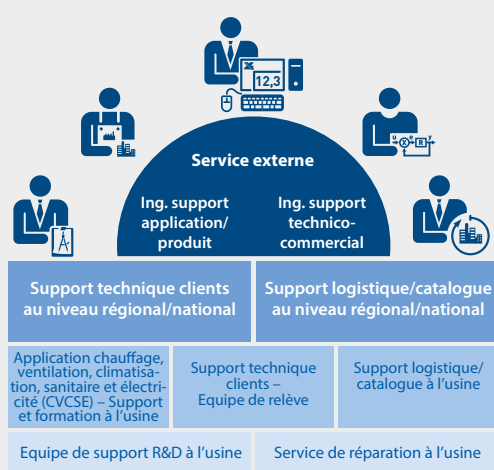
12,3

Service externe

Ing. support application/ produit

Ing. support technico-commercial

Support technique clients au niveau régional/national

Support logistique/catalogue au niveau régional/national

Application chauffage, ventilation, climatisation, sanitaire et électricité (CVCSE) – Support et formation à l'usine

Support technique clients – Equipe de relève

Support logistique/ catalogue à l'usine

Equipe de support R&D à l'usine

Service de réparation à l'usine